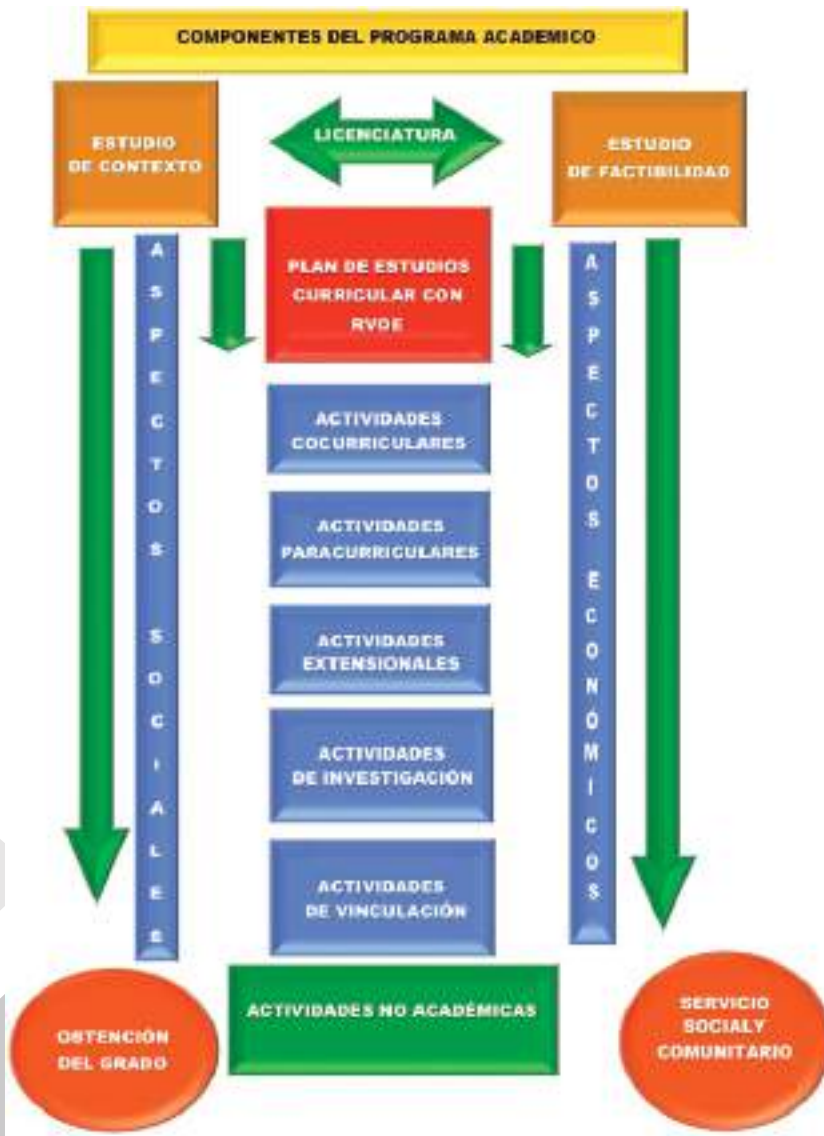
COMPONENTES DEL PROGRAMA ACADEMICO

ESTUDIO DE CONTEXTO

LICENCIATURA

ESTUDIO DE FACTIBILIDAD

ASPECTOS SOCIALES

PLAN DE ESTUDIOS CURRICULAR CON RVOE

ASPECTOS ECONÓMICOS

ACTIVIDADES COCURRICULARES

ACTIVIDADES PARACURRICULARES

ACTIVIDADES EXTENSIONALES

ACTIVIDADES DE INVESTIGACIÓN

ACTIVIDADES DE VINCULACIÓN

OBTENCIÓN DEL GRADO

ACTIVIDADES NO ACADÉMICAS

SERVICIO SOCIALY COMUNITARIO